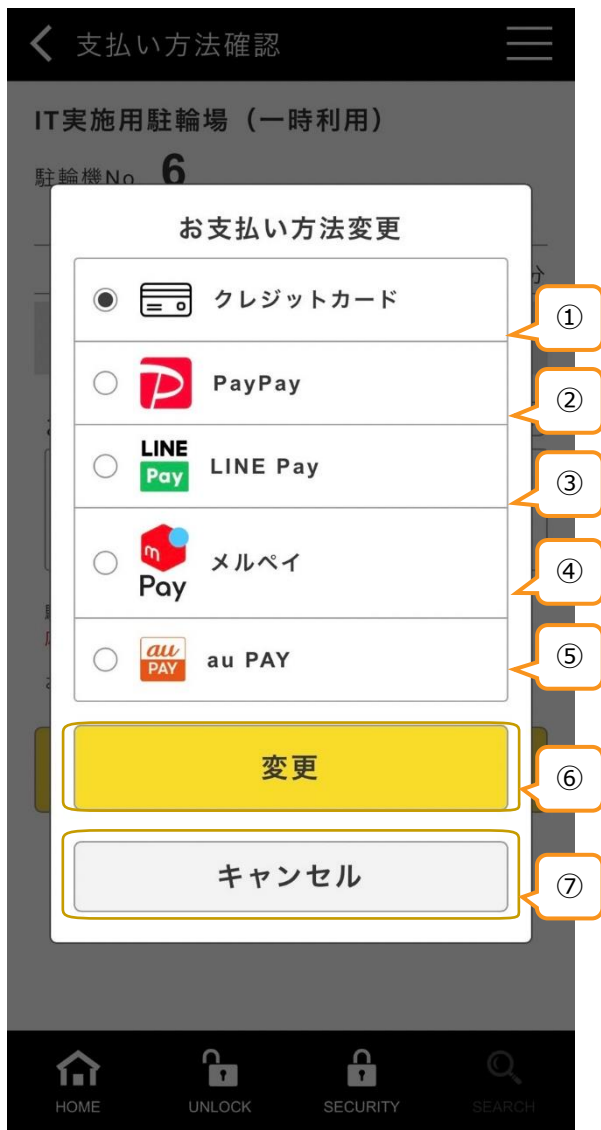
支払い方法確認

IT実施用駐輪場（一時利用）

駐輪機No 6

お支払い方法変更

クレジットカード

①

PayPay

②

LINE Pay

LINE Pay

③

m Pay

メルペイ

④

au PAY

au PAY

⑤

変更

⑥

キャンセル

⑦

HOME UNLOCK SECURITY SEARCH